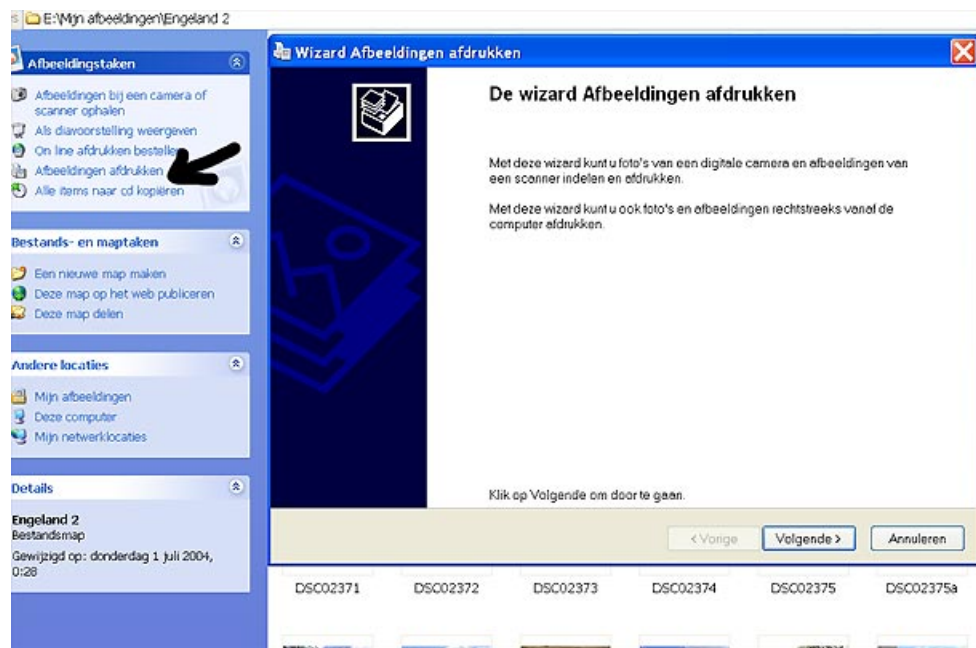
s E:\Mijn afbeeldingen\Engeland 2

Afbeeldingstaken

Afbeeldingen bij een camera of scanner ophalen
Als diavoorstelling weergeven
On line afdrukken bestellen
Afbeeldingen afdrukken
Alle items naar cd kopiëren

Bestands- en maptaken

Een nieuwe map maken
Deze map op het web publiceren
Deze map delen

Andere locaties

Mijn afbeeldingen
Deze computer
Mijn netwerklocaties

Details

Engeland 2
Bestandsmap
Gewijzigd op: donderdag 1 juli 2004, 0:28

Wizard Afbeeldingen afdrukken

De wizard Afbeeldingen afdrukken

Met deze wizard kunt u foto's van een digitale camera en afbeeldingen van een scanner indelen en afdrukken.

Met deze wizard kunt u ook foto's en afbeeldingen rechtstreeks vanaf de computer afdrukken.

Klik op Volgende om door te gaan.

< Vorige
Volgende >
Annuleren

DSC02371
DSC02372
DSC02373
DSC02374
DSC02375
DSC02375a